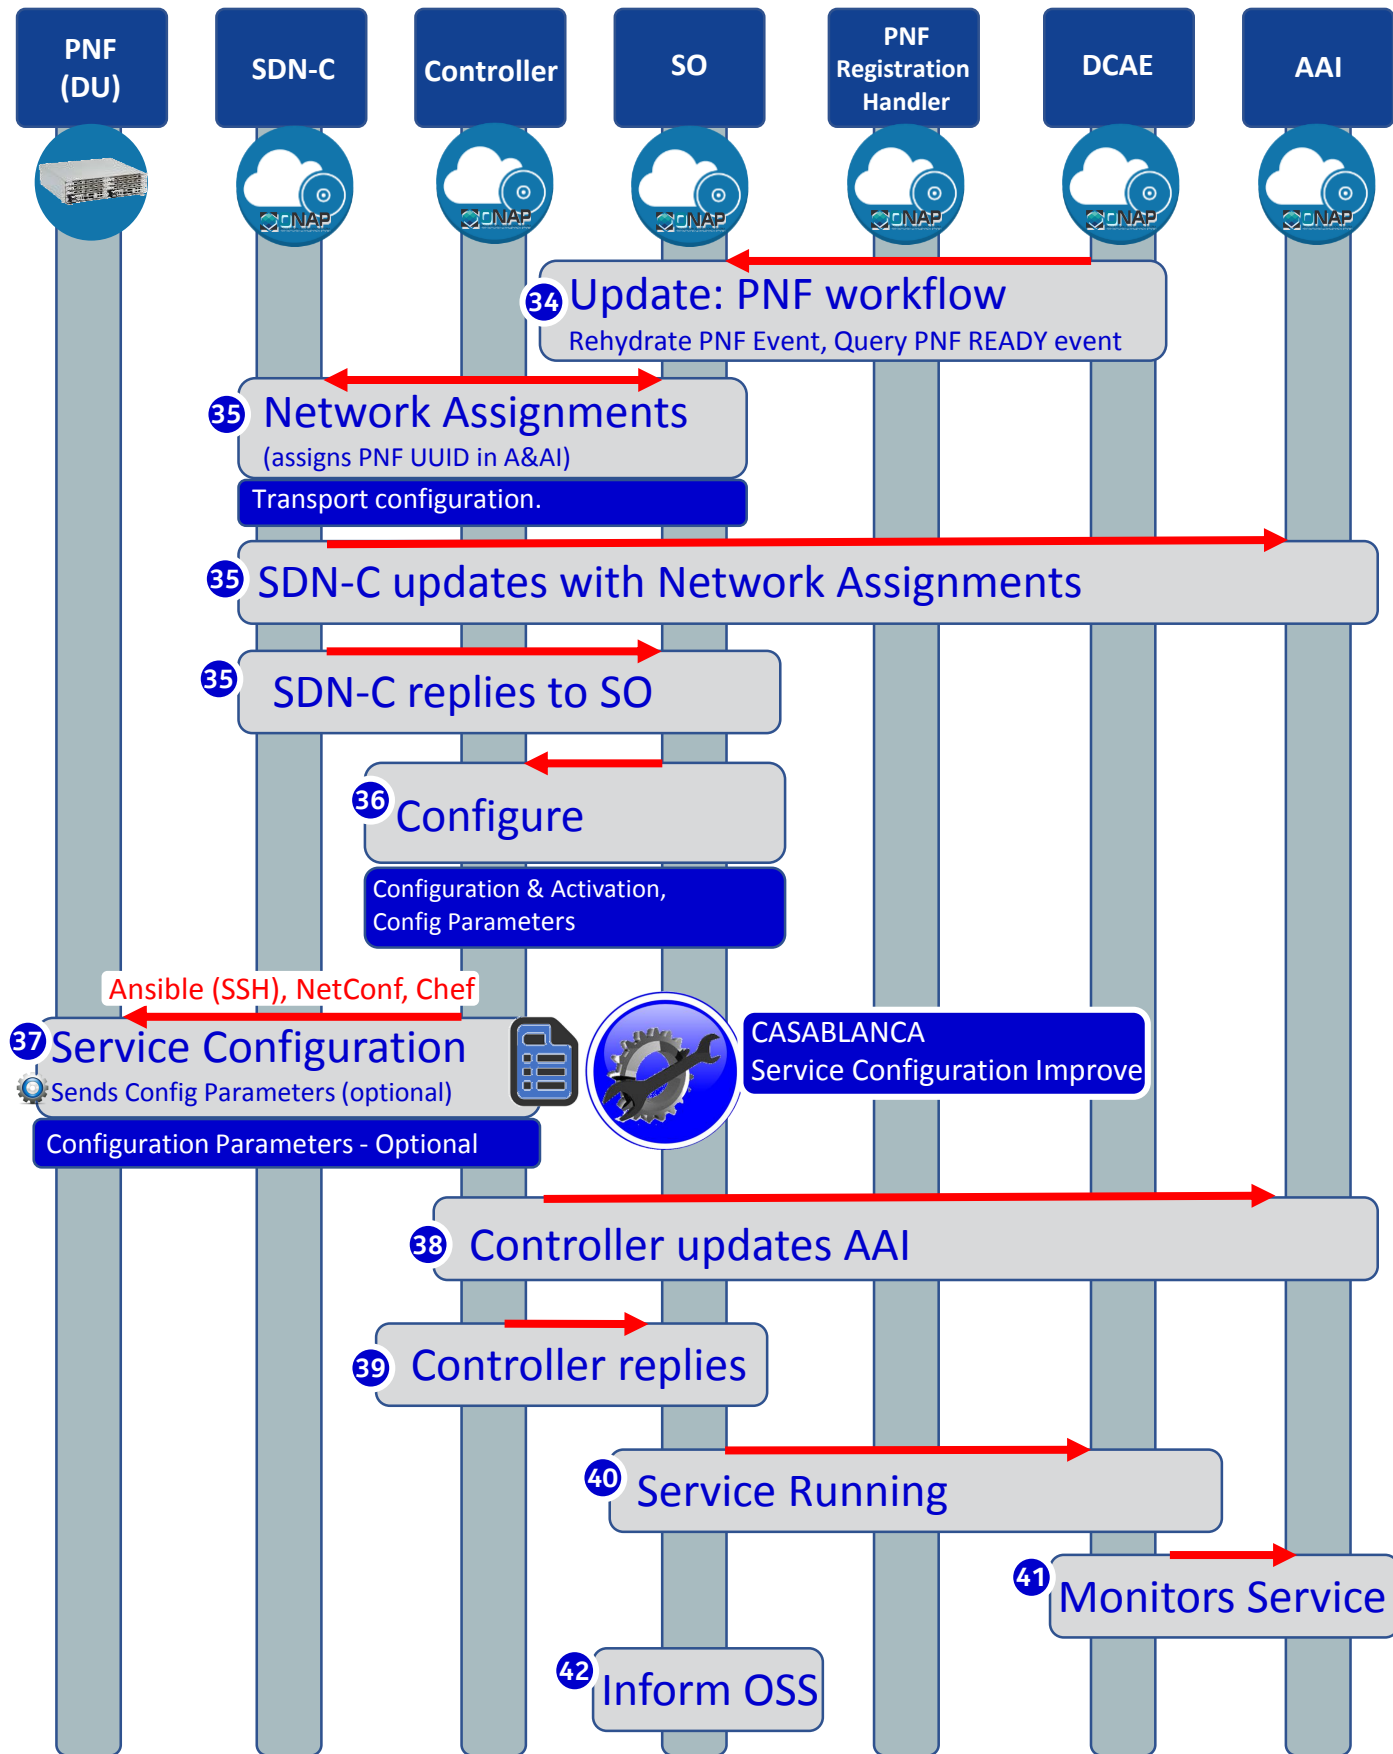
PNF (DU)

SDN-C

Controller

SO

PNF Registration Handler

DCAE

AAI

ONAP

ONAP

ONAP

ONAP

ONAP

ONAP

34 Update: PNF workflow
Rehydrate PNF Event, Query PNF READY event

35 Network Assignments
(assigns PNF UUID in A&AI)

Transport configuration.

35 SDN-C updates with Network Assignments

35 SDN-C replies to SO

36 Configure

Configuration & Activation, Config Parameters

Ansible (SSH), NetConf, Chef

37 Service Configuration
Sends Config Parameters (optional)

Configuration Parameters - Optional

CASABLANCA
Service Configuration Improve

38 Controller updates AAI

39 Controller replies

40 Service Running

41 Monitors Service

42 Inform OSS